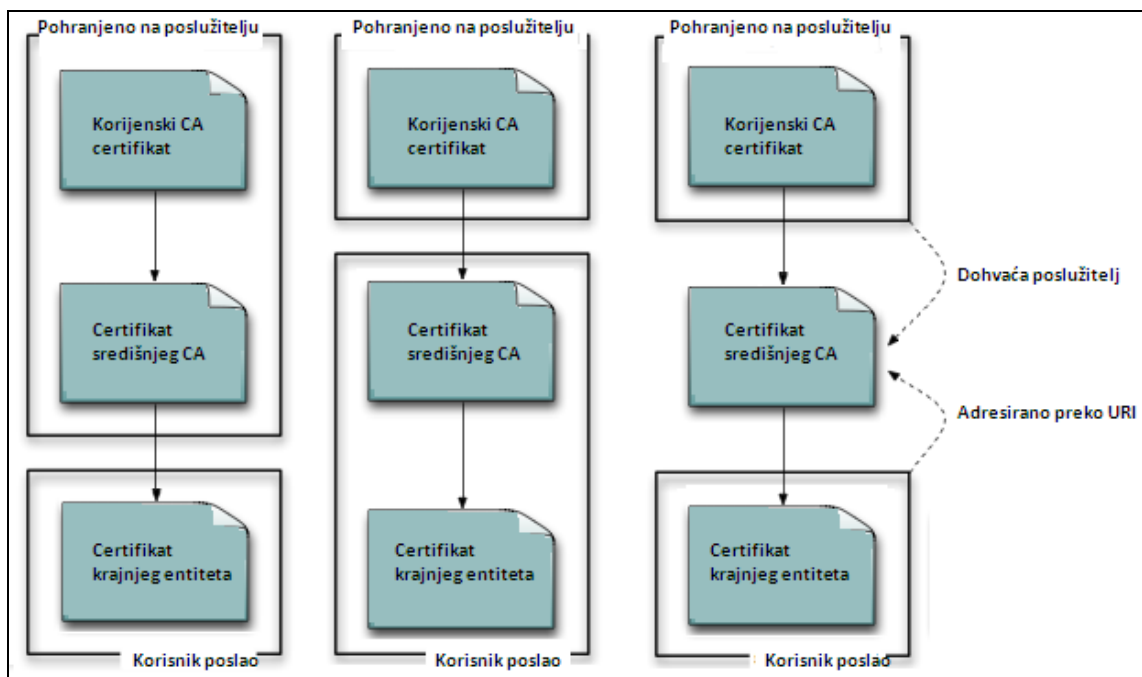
Pohranjeno na poslužitelju

Korijenski CA certifikat

Certifikat središnjeg CA

Certifikat krajnjeg entiteta

Korisnik poslao

Pohranjeno na poslužitelju

Korijenski CA certifikat

Certifikat središnjeg CA

Certifikat krajnjeg entiteta

Korisnik poslao

Pohranjeno na poslužitelju

Korijenski CA certifikat

Dohvaća poslužitelj

Certifikat središnjeg CA

Adresirano preko URI

Certifikat krajnjeg entiteta

Korisnik poslao